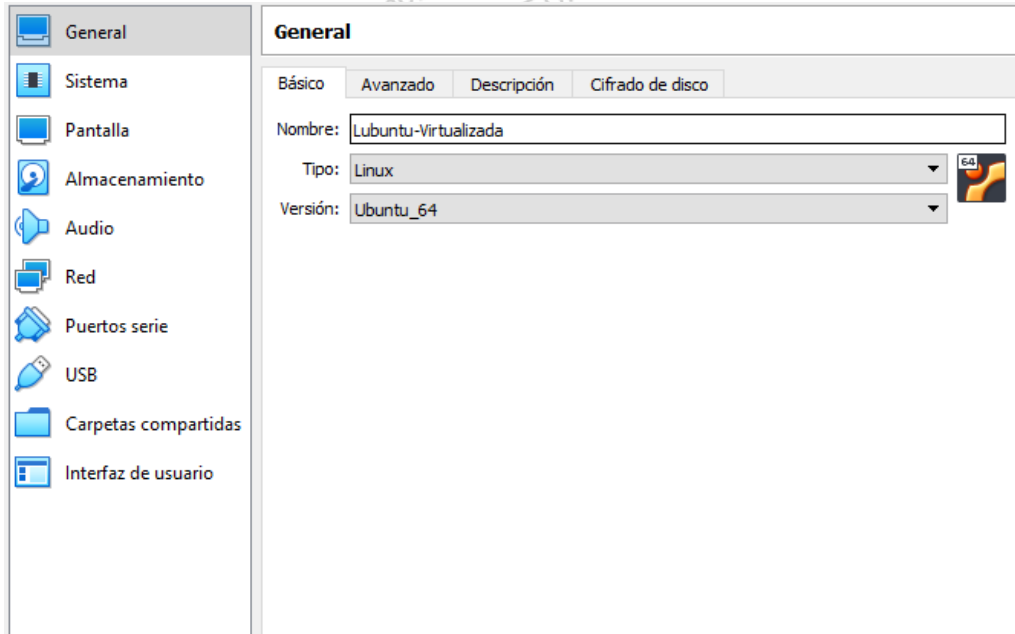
General
Sistema
Pantalla
Almacenamiento
Audio
Red
Puertos serie
USB
Carpetas compartidas
Interfaz de usuario

General

Básico | Avanzado | Descripción | Cifrado de disco

Nombre: Lubuntu-Virtualizada
Tipo: Linux
Versión: Ubuntu_64

64